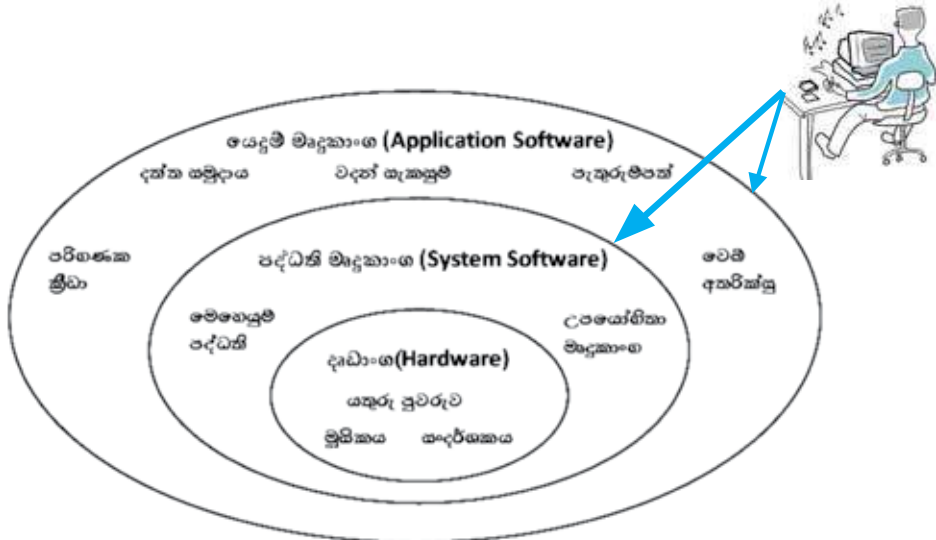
යෙදුම් මෘදුකාංග (Application Software)

දත්ත සමුදාය

වදන් සැකසුම

පැතුරුම්පත්

පරිගණක ක්‍රීඩා

පද්ධති මෘදුකාංග (System Software)

වෙබ් අතරික්සු

මෙහෙයුම් පද්ධති

උපයෝගිතා මෘදුකාංග

දෘඩාංග(Hardware)

යතුරු පුවරුව

මූසිකය

සංදර්ශකය